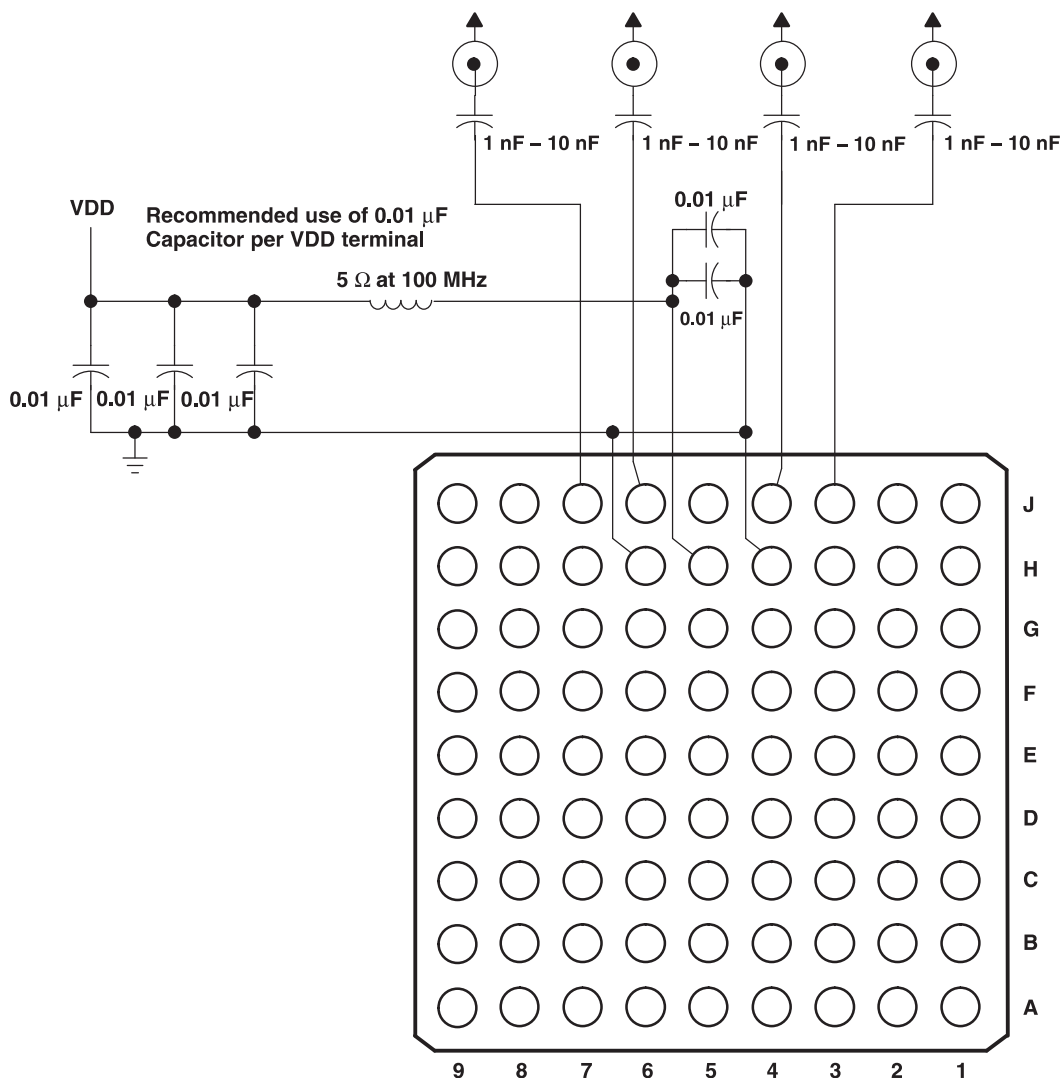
1 nF – 10 nF
1 nF – 10 nF
1 nF – 10 nF
1 nF – 10 nF

VDD
Recommended use of 0.01 μF Capacitor per VDD terminal
0.01 μF
5 Ω at 100 MHz
0.01 μF
0.01 μF
0.01 μF
0.01 μF

J
H
G
F
E
D
C
B
A

9 8 7 6 5 4 3 2 1